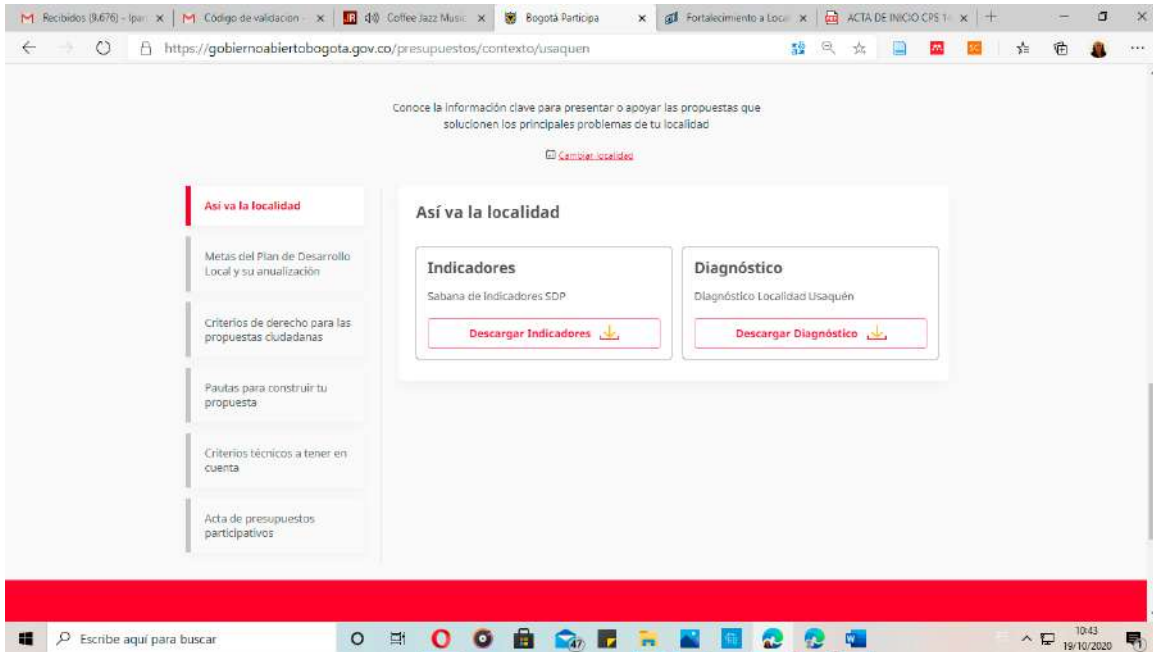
Recibidos (9.676) - Ipar × | Código de validacion - × | Coffee Jazz Music × | Bogotá Participa × | Fortalecimiento a Local × | ACTA DE INICIO CPS 1 × | +

https://gobiernoabiertobogota.gov.co/presupuestos/contexto/usaquen

Conoce la información clave para presentar o apoyar las propuestas que solucionen los principales problemas de tu localidad

Cambiar localidad

Así va la localidad

Metas del Plan de Desarrollo Local y su anualización

Criterios de derecho para las propuestas ciudadanas

Pautas para construir tu propuesta

Criterios técnicos a tener en cuenta

Acta de presupuestos participativos

Así va la localidad

Indicadores

Sabana de Indicadores SDP

Descargar Indicadores

Diagnóstico

Diagnóstico Localidad Usaquén

Descargar Diagnóstico

Escribe aquí para buscar

47

10:43
19/10/2020